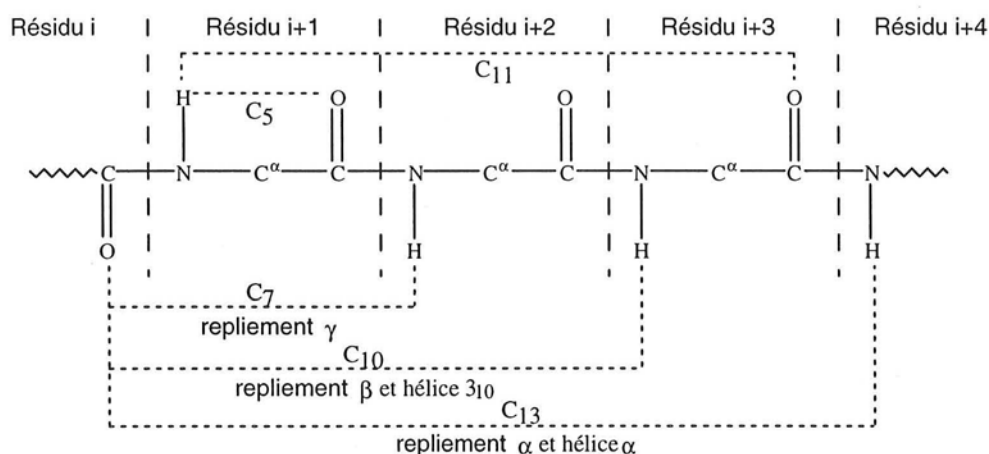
Résidu i | Résidu i+1 | Résidu i+2 | Résidu i+3 | Résidu i+4

$C_{11}$

H $C_5$ O O O

C N $C^{\alpha}$ C N $C^{\alpha}$ C N $C^{\alpha}$ C N

O H H H

$C_7$

repliement $\gamma$

$C_{10}$

repliement $\beta$ et hélice $3_{10}$

$C_{13}$

repliement $\alpha$ et hélice $\alpha$